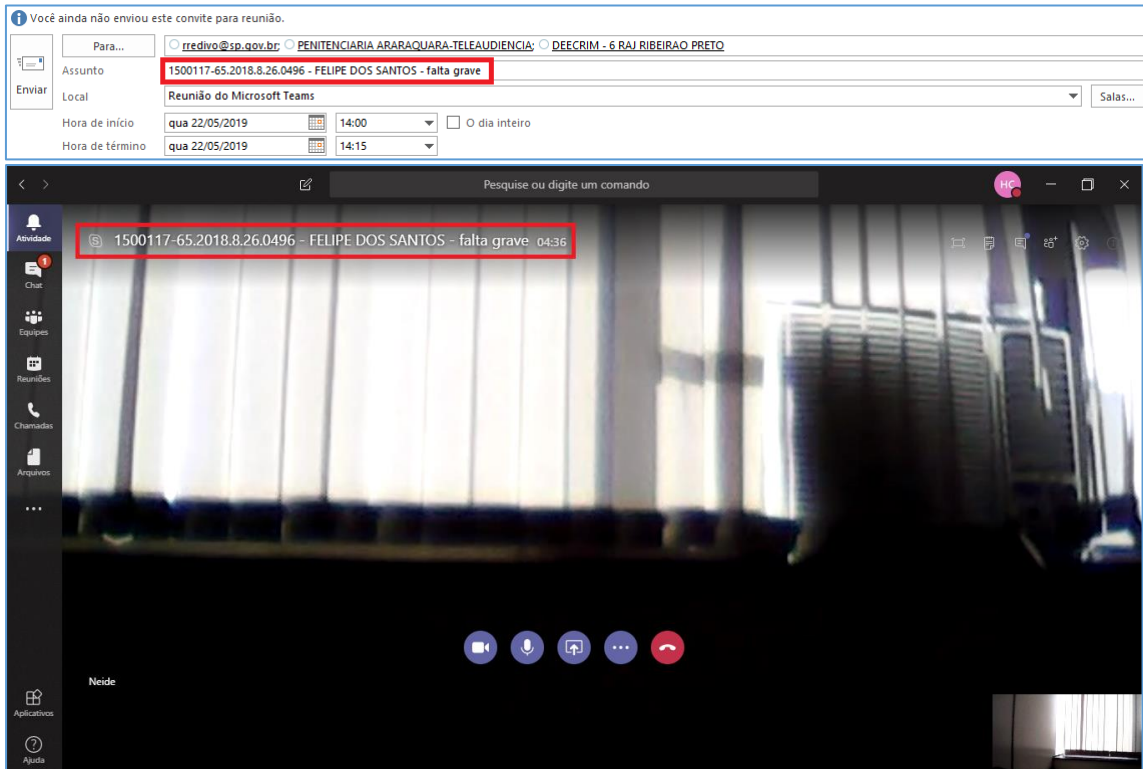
Você ainda não enviou este convite para reunião.

Enviar

Para...

rredivo@sp.gov.br; PENITENCIARIA ARARAQUARA-TELEAUDIENCIA; DEECRIM - 6 RAJ RIBEIRAO PRETO

Assunto

1500117-65.2018.8.26.0496 - FELIPE DOS SANTOS - falta grave

Local

Reunião do Microsoft Teams

Salas...

Hora de início

qua 22/05/2019

14:00

O dia inteiro

Hora de término

qua 22/05/2019

14:15

Pesquise ou digite um comando

HC

Atividade

1

Chat

Equipes

Reuniões

Chamadas

Arquivos

...

Aplicativos

Ajuda

1500117-65.2018.8.26.0496 - FELIPE DOS SANTOS - falta grave 04:36

Neide